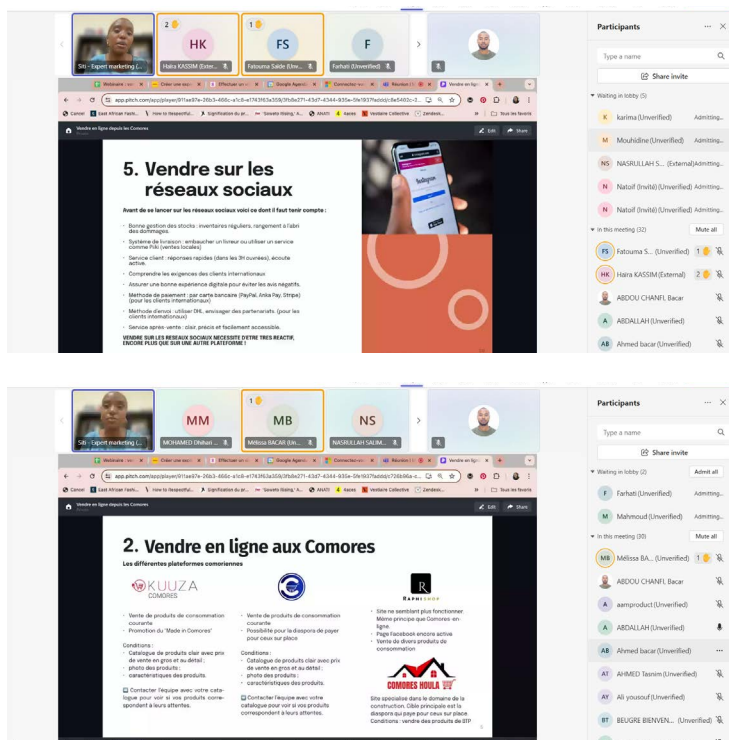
Siti - Expert marketing (...)

2 HK Haira KASSIM (Exter...

1 FS Fatouma Saïde (Unve...

F Farhati (Unverified)

app.pitch.com/app/player/...

Vendre en ligne depuis les Comores

Edit Share

5. Vendre sur les réseaux sociaux

Avant de se lancer sur les réseaux sociaux voici ce dont il faut tenir compte :

- Bonne gestion des stocks : inventaires réguliers, rangement à l'abri des dommages.
- Système de livraison : embaucher un livreur ou utiliser un service comme Piki (ventes locales)
- Service client : réponses rapides (dans les 3h ouvrées), écoute active.
- Comprendre les exigences des clients internationaux
- Assurer une bonne experience digitale pour éviter les avis négatifs.
- Méthode de paiement : par carte bancaire (PayPal, Ankia Pay, Stripe) (pour les clients internationaux)
- Méthode d'envoi : utiliser DHL, envisager des partenariats. (pour les clients internationaux)
- Service après-vente : clair, précis et facilement accessible.

VENDRE SUR LES RESEAUX SOCIAUX NECESSITE D'ETRE TRES REACTIF, ENCORE PLUS QUE SUR UNE AUTRE PLATEFORME !

Participants

Type a name

Share invite

Waiting in lobby (5)

K karima (Unverified) Admitting...
M Mouhidine (Unverified) Admitting...
NS NASRULLAH S... (External) Admitting...
N Natoif (Invité) (Unverified) Admitting...
N Natoif (Invité) (Unverified) Admitting...

In this meeting (32) Mute all

FS Fatouma S... (Unverified) 1
HK Haira KASSIM (External) 2
ABDOU CHANFI, Bacar
A ABDALLAH (Unverified)
AB Ahmed bacar (Unverified)

Siti - Expert marketing (...)

MM MOHAMED Dhihari ...

1 MB Mélissa BACAR (Un...

NS NASRULLAH SALIM...

Vendre en ligne depuis les Comores

Edit Share

2. Vendre en ligne aux Comores

Les différentes plateformes comoriennes

KUUZA COMORES

- Vente de produits de consommation courante
- Promotion du "Made in Comores"

Conditions :
- Catalogue de produits clair avec prix de vente en gros et au détail ;
- photo des produits ;
- caractéristiques des produits.

Contacter l'équipe avec votre catalogue pour voir si vos produits correspondent à leurs attentes.

- Vente de produits de consommation courante
- Possibilité pour la diaspora de payer pour ceux sur place

Conditions :
- Catalogue de produits clair avec prix de vente en gros et au détail ;
- photo des produits ;
- caractéristiques des produits.

Contacter l'équipe avec votre catalogue pour voir si vos produits correspondent à leurs attentes.

R RAPHIENNE

- Site ne semblant plus fonctionner. Même principe que Comores-en-ligne.
- Page Facebook encore active.
- Vente de divers produits de consommation

COMORES HOULA

Site specialisé dans le domaine de la construction. Cible principale est la diaspora qui paye pour ceux sur place. Conditions : vendre des produits de BTP

Participants

Type a name

Share invite

Waiting in lobby (2) Admit all

F Farhati (Unverified) Admitting...
M Mahmoud (Unverified) Admitting...

In this meeting (32) Mute all

MB Mélissa BA... (Unverified) 1
ABDOU CHANFI, Bacar
A aamproduct (Unverified)
A ABDALLAH (Unverified)
AB Ahmed bacar (Unverified)
AT AHMED Tasnim (Unverified)
AY Ali yousouf (Unverified)
BT BEUGRE BIENVEN... (Unverified)